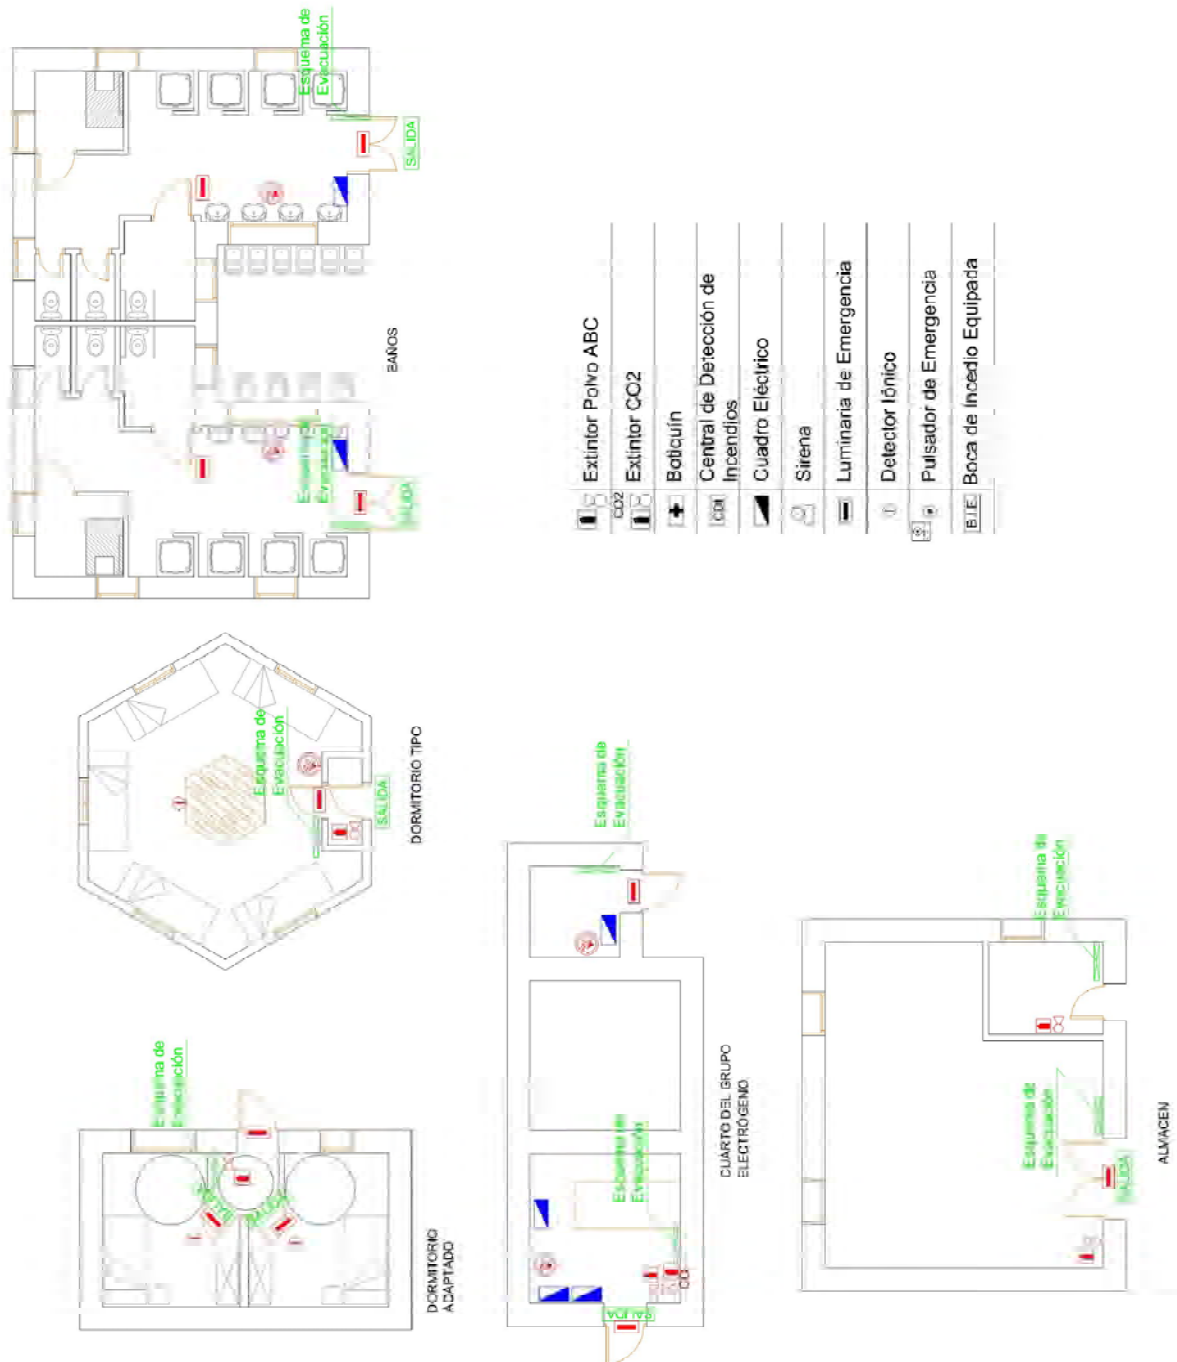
Esquema de Evacuación

SALIDA

Esquema de Evacuación

SALIDA

BAÑOS

CO2

Extintor Polvo ABC

Extintor CO2

Botiquín

CDI

Central de Detección de Incendios

Cuadro Eléctrico

Sirena

Luminaria de Emergencia

Detector Iónico

Pulsador de Emergencia

B.I.E.

Boca de Incedio Equipada

Esquema de Evacuación

SALIDA

DORMITORIO TIPO

Esquema de Evacuación

Esquema de Evacuación

SALIDA

SALIDA

DORMITORIO ADAPTADO

Esquema de Evacuación

SALIDA

CUARTO DEL GRUPO ELECTRÓGENO

Esquema de Evacuación

Esquema de Evacuación

SALIDA

ALMACEN